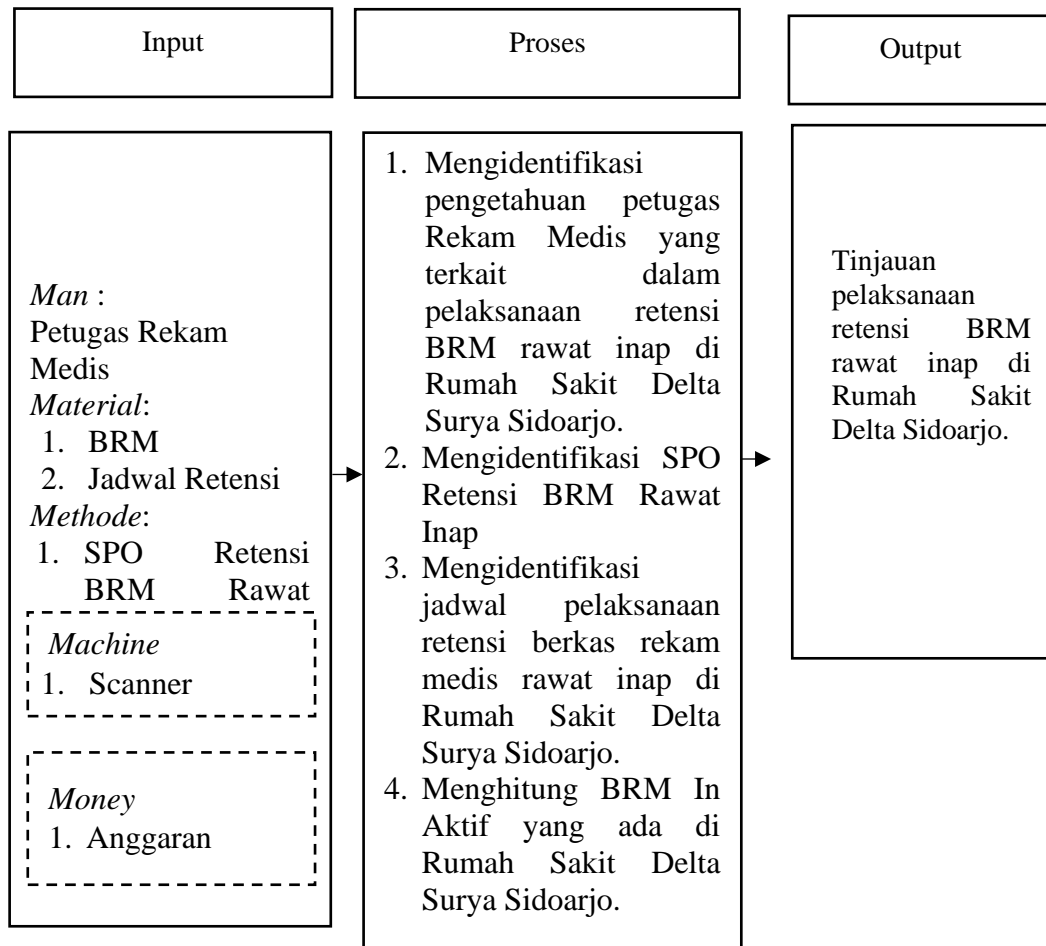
Input

Proses

Output

*Man* :
Petugas Rekam Medis
*Material*:
1. BRM
2. Jadwal Retensi
*Methode*:
1. SPO Retensi BRM Rawat

*Machine*
1. Scanner

*Money*
1. Anggaran

1. Mengidentifikasi pengetahuan petugas Rekam Medis yang terkait dalam pelaksanaan retensi BRM rawat inap di Rumah Sakit Delta Surya Sidoarjo.
2. Mengidentifikasi SPO Retensi BRM Rawat Inap
3. Mengidentifikasi jadwal pelaksanaan retensi berkas rekam medis rawat inap di Rumah Sakit Delta Surya Sidoarjo.
4. Menghitung BRM In Aktif yang ada di Rumah Sakit Delta Surya Sidoarjo.

Tinjauan pelaksanaan retensi BRM rawat inap di Rumah Sakit Delta Sidoarjo.